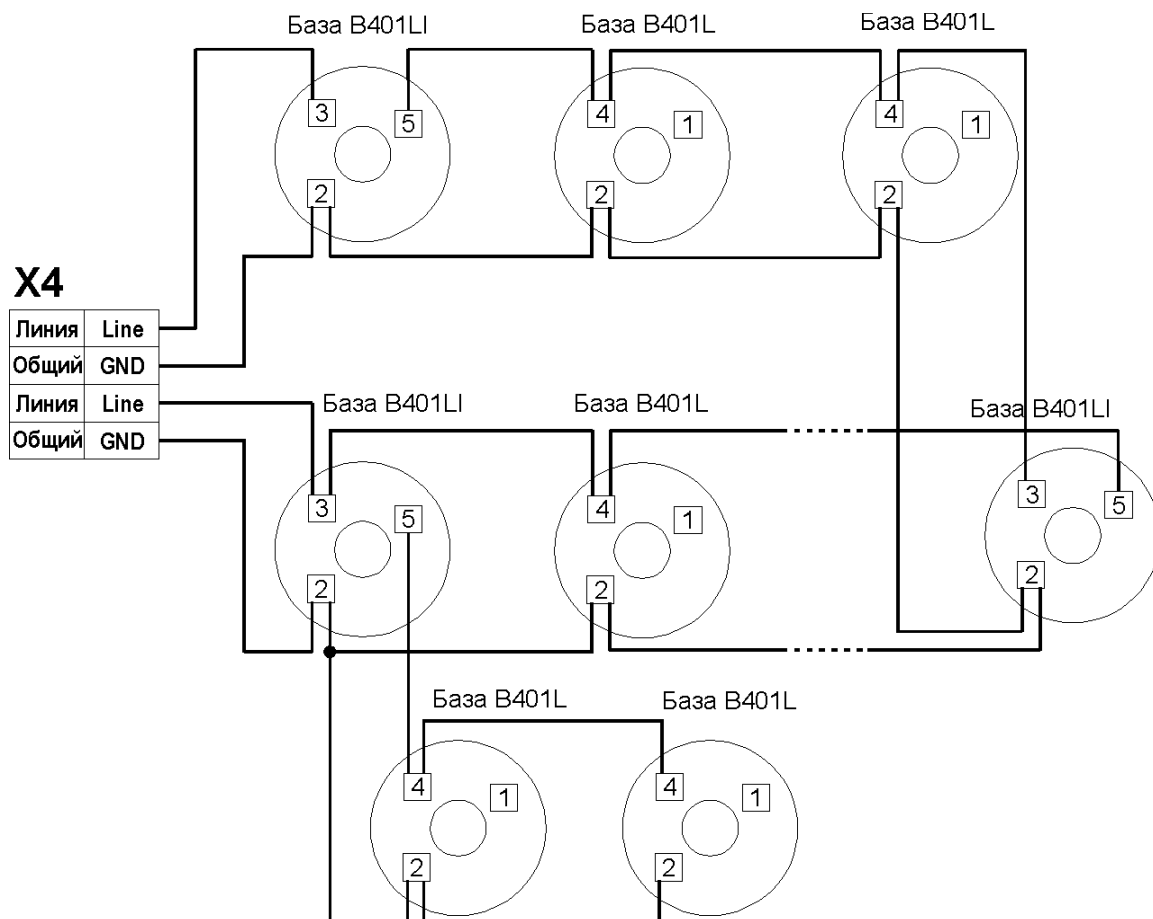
База B401LI
База B401L
База B401L

3
5
4
1
4
1
2
2
2

X4

| Линия | Line |
|---|---|
| Общий | GND |
| Линия | Line |
| Общий | GND |

База B401LI
База B401L
База B401LI

3
5
4
1
3
5
2
2
2

База B401L
База B401L

4
1
4
1
2
2